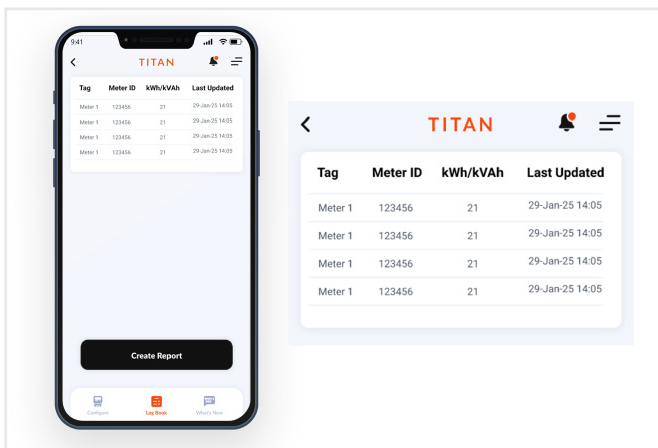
9:41

TITAN

| Tag | Meter ID | kWh/kVAh | Last Updated |
|---|---|---|---|
| Meter 1 | 123456 | 21 | 29-Jan-25 14:05 |
| Meter 1 | 123456 | 21 | 29-Jan-25 14:05 |
| Meter 1 | 123456 | 21 | 29-Jan-25 14:05 |
| Meter 1 | 123456 | 21 | 29-Jan-25 14:05 |

Create Report

Configure Log Book What's New

TITAN

| Tag | Meter ID | kWh/kVAh | Last Updated |
|---|---|---|---|
| Meter 1 | 123456 | 21 | 29-Jan-25 14:05 |
| Meter 1 | 123456 | 21 | 29-Jan-25 14:05 |
| Meter 1 | 123456 | 21 | 29-Jan-25 14:05 |
| Meter 1 | 123456 | 21 | 29-Jan-25 14:05 |